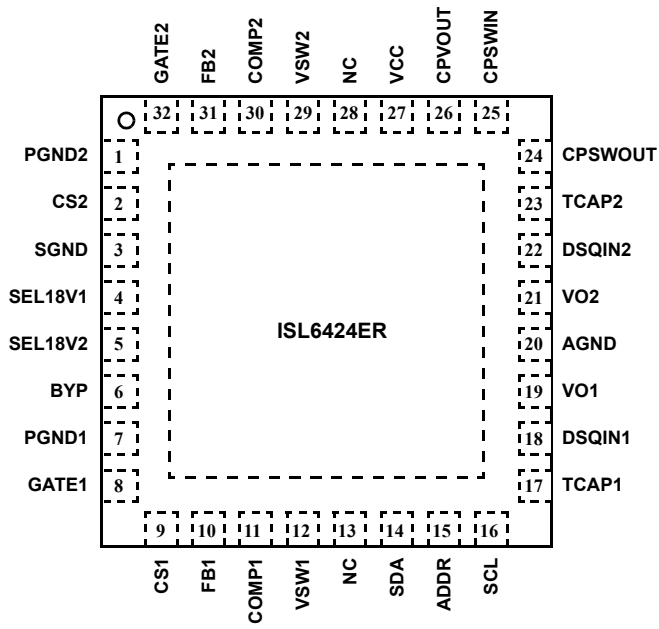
GATE2 FB2 COMP2 VSW2 NC VCC CPVOUT CPSWIN

32 31 30 29 28 27 26 25

PGND2 1
CS2 2
SGND 3
SEL18V1 4
SEL18V2 5
BYP 6
PGND1 7
GATE1 8

24 CPSWOUT
23 TCAP2
22 DSQIN2
21 VO2
20 AGND
19 VO1
18 DSQIN1
17 TCAP1

ISL6424ER

9 10 11 12 13 14 15 16

CS1 FB1 COMP1 VSW1 NC SDA ADDR SCL